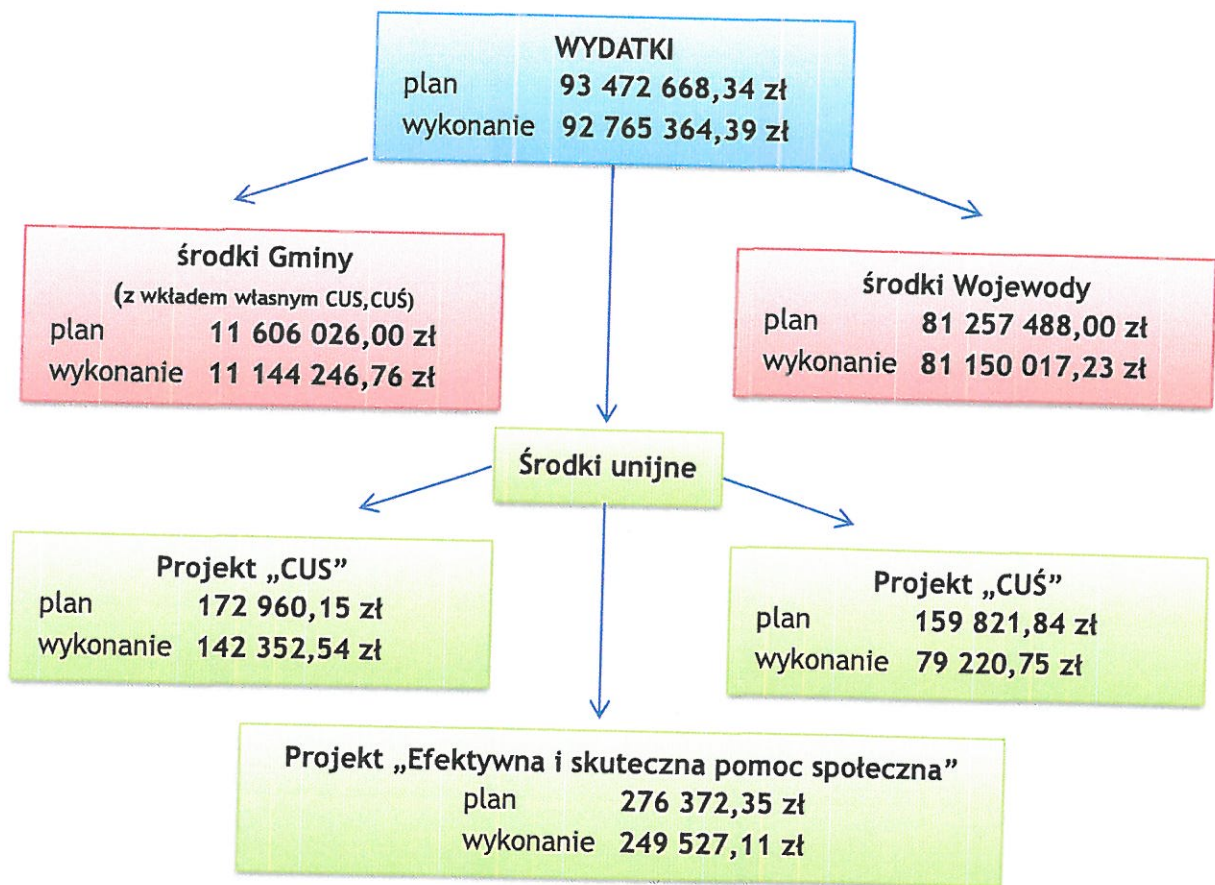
WYDATKI
plan 93 472 668,34 zł
wykonanie 92 765 364,39 zł

środki Gminy
(z wkładem własnym CUS,CUŚ)
plan 11 606 026,00 zł
wykonanie 11 144 246,76 zł

środki Wojewody
plan 81 257 488,00 zł
wykonanie 81 150 017,23 zł

Środki unijne

Projekt „CUS"
plan 172 960,15 zł
wykonanie 142 352,54 zł

Projekt „CUŚ"
plan 159 821,84 zł
wykonanie 79 220,75 zł

Projekt „Efektywna i skuteczna pomoc społeczna"
plan 276 372,35 zł
wykonanie 249 527,11 zł